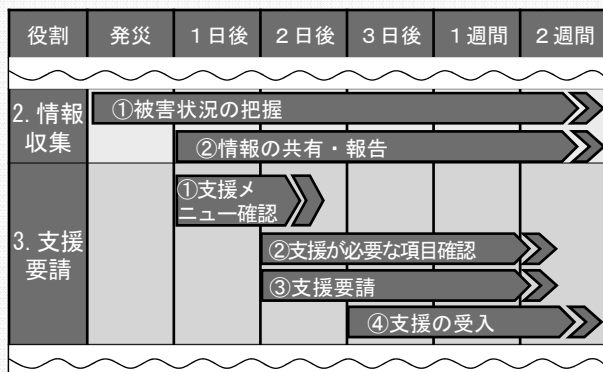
| 役割 | 発災 | 1日後 | 2日後 | 3日後 | 1週間 | 2週間 |
|---|---|---|---|---|---|---|
| 2. 情報収集 | ①被害状況の把握 | | | | | |
| | | ②情報の共有・報告 | | | | |
| 3. 支援要請 | | ①支援メニュー確認 | | | | |
| | | | ②支援が必要な項目確認 | | | |
| | | | ③支援要請 | | | |
| | | | | ④支援の受入 | | |